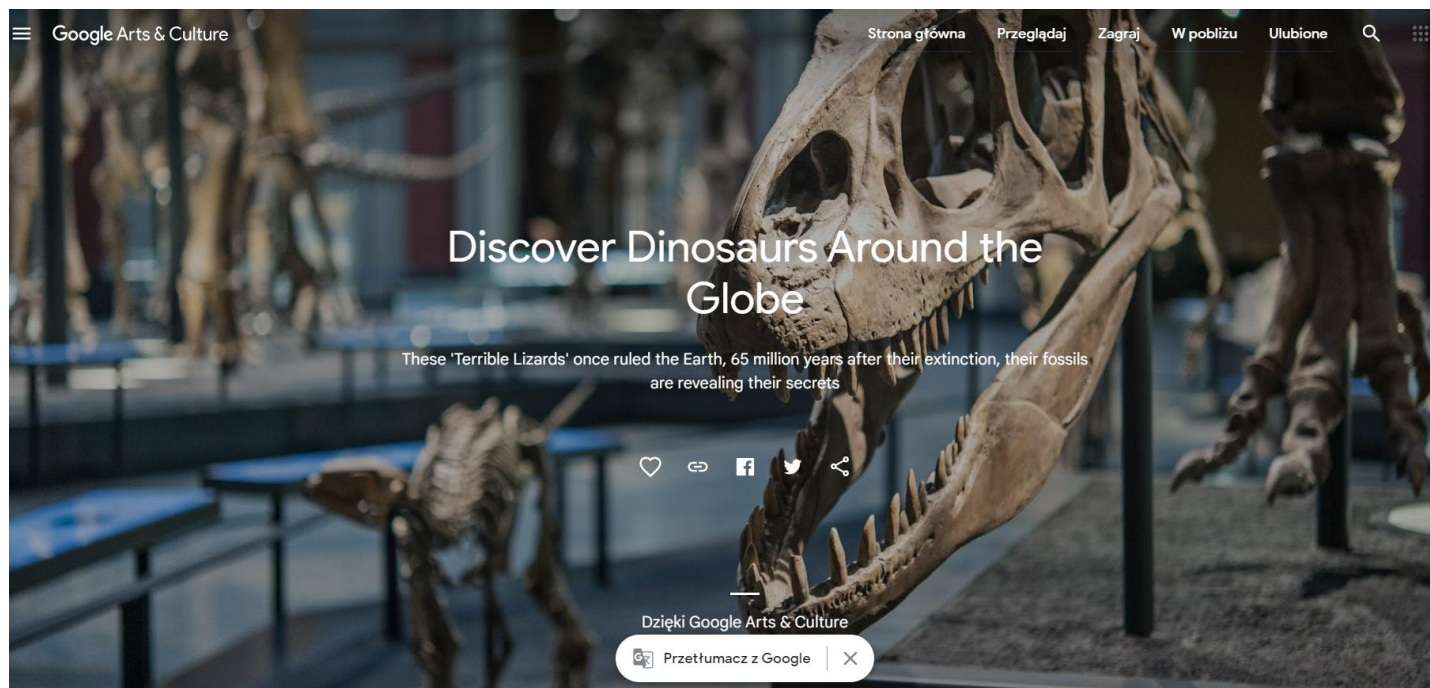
Google Arts & Culture

Strona główna Przeglądaj Zagraj W pobliżu Ulubione

Discover Dinosaurs Around the Globe

These 'Terrible Lizards' once ruled the Earth, 65 million years after their extinction, their fossils are revealing their secrets

Dzięki Google Arts & Culture

Przetłumacz z Google